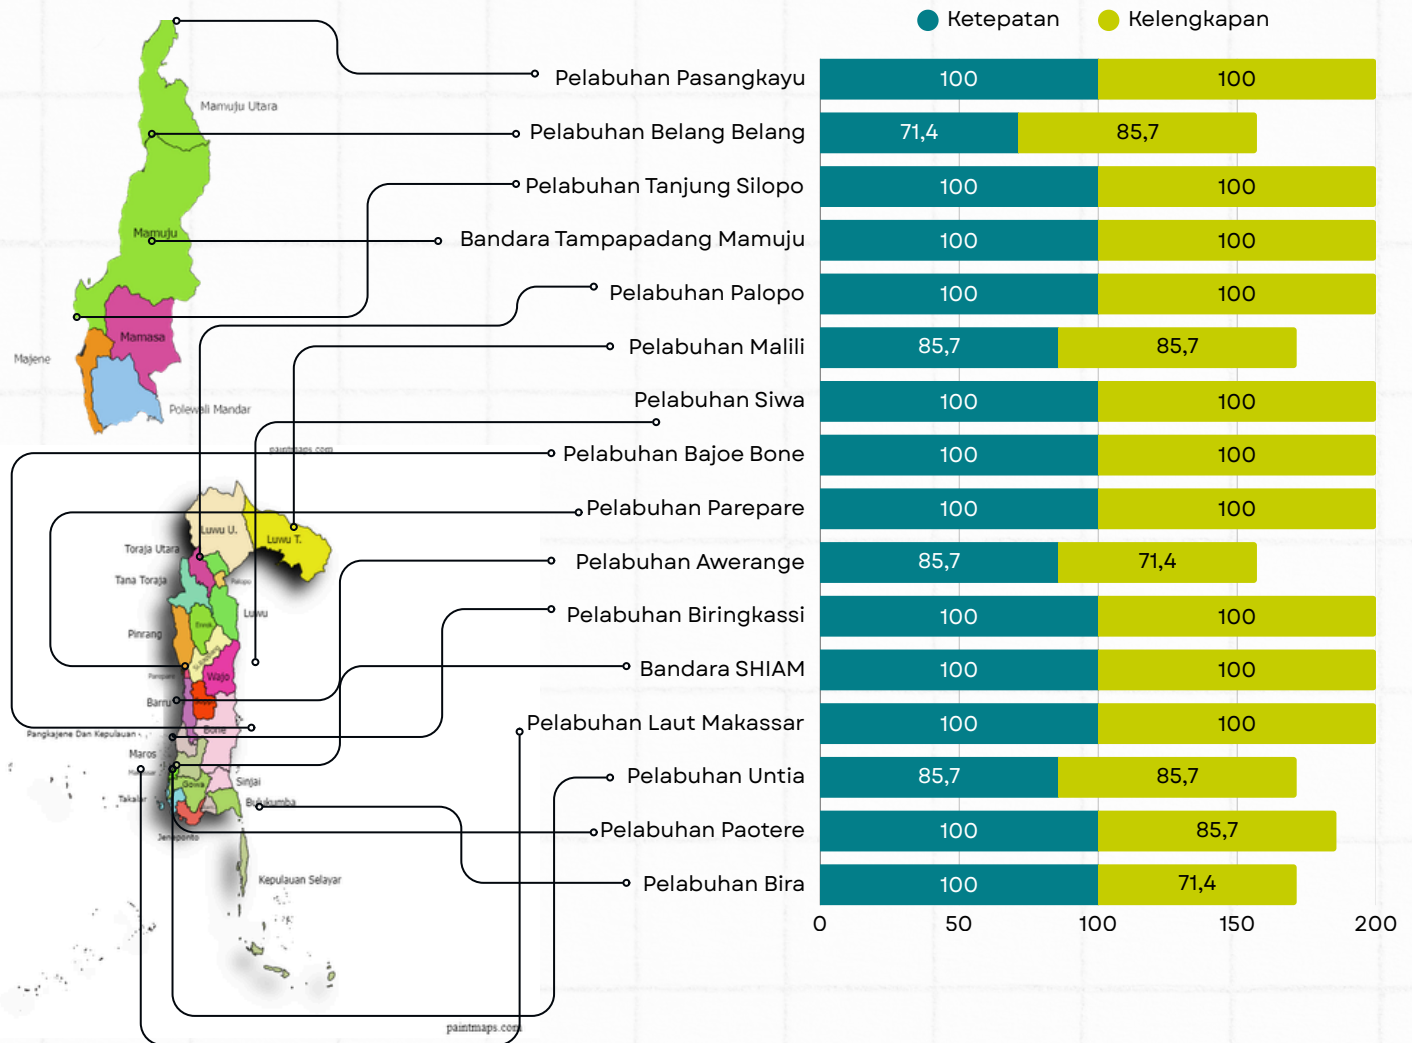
Ketepatan Kelengkapan

| | Ketepatan | Kelengkapan |
|---|---|---|
| Pelabuhan Pasangkayu | 100 | 100 |
| Pelabuhan Belang Belang | 71,4 | 85,7 |
| Pelabuhan Tanjung Silopo | 100 | 100 |
| Bandara Tampapadang Mamuju | 100 | 100 |
| Pelabuhan Palopo | 100 | 100 |
| Pelabuhan Malili | 85,7 | 85,7 |
| Pelabuhan Siwa | 100 | 100 |
| Pelabuhan Bajoe Bone | 100 | 100 |
| Pelabuhan Parepare | 100 | 100 |
| Pelabuhan Awerange | 85,7 | 71,4 |
| Pelabuhan Biringkassi | 100 | 100 |
| Bandara SHIAM | 100 | 100 |
| Pelabuhan Laut Makassar | 100 | 100 |
| Pelabuhan Untia | 85,7 | 85,7 |
| Pelabuhan Paotere | 100 | 85,7 |
| Pelabuhan Bira | 100 | 71,4 |

0 50 100 150 200

Mamuju Utara
Mamuju
Majene
Mamasa
Polewali Mandar
paintmaps.com
Luwu U.
Luwu T.
Toraja Utara
Tana Toraja
Palopo
Luwu
Enrek
Pinrang
Sidrap
Wajo
Parepare
Barru
Soppeng
Pangkajene Dan Kepulauan
Bone
Maros
Makassar
Sinjai
Takalar
Gowa
Bulukumba
Jeneponto
Kepulauan Selayar
paintmaps.com